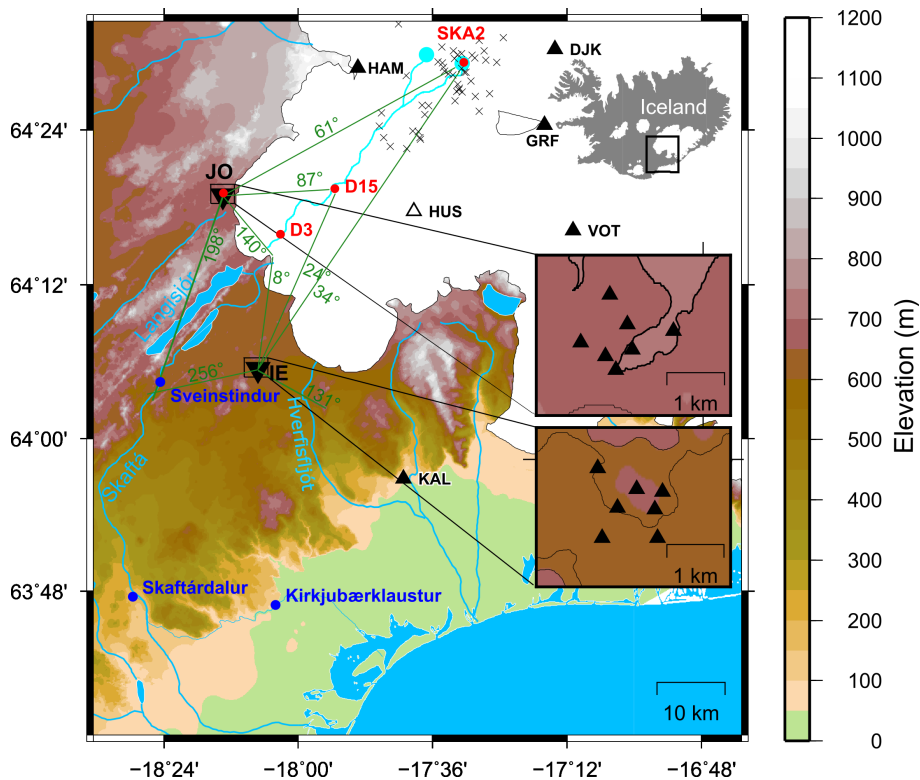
SKA2
DJK
HAM
Iceland
64°24'
GRF
61°
JO
87°
D15
HUS
D3
VOT
198°
140°
Langisjór
24°
8°
64°12'
34°
256°
IE
Sveinstindur
131°
1 km
Hverfisfljót
64°00'
Skaftá
KAL
1 km
63°48'
Skaftárdalur
Kirkjubærklaustur
10 km
−18°24'
−18°00'
−17°36'
−17°12'
−16°48'
1200
1100
1000
900
800
700
600
500
400
300
200
100
0
Elevation (m)